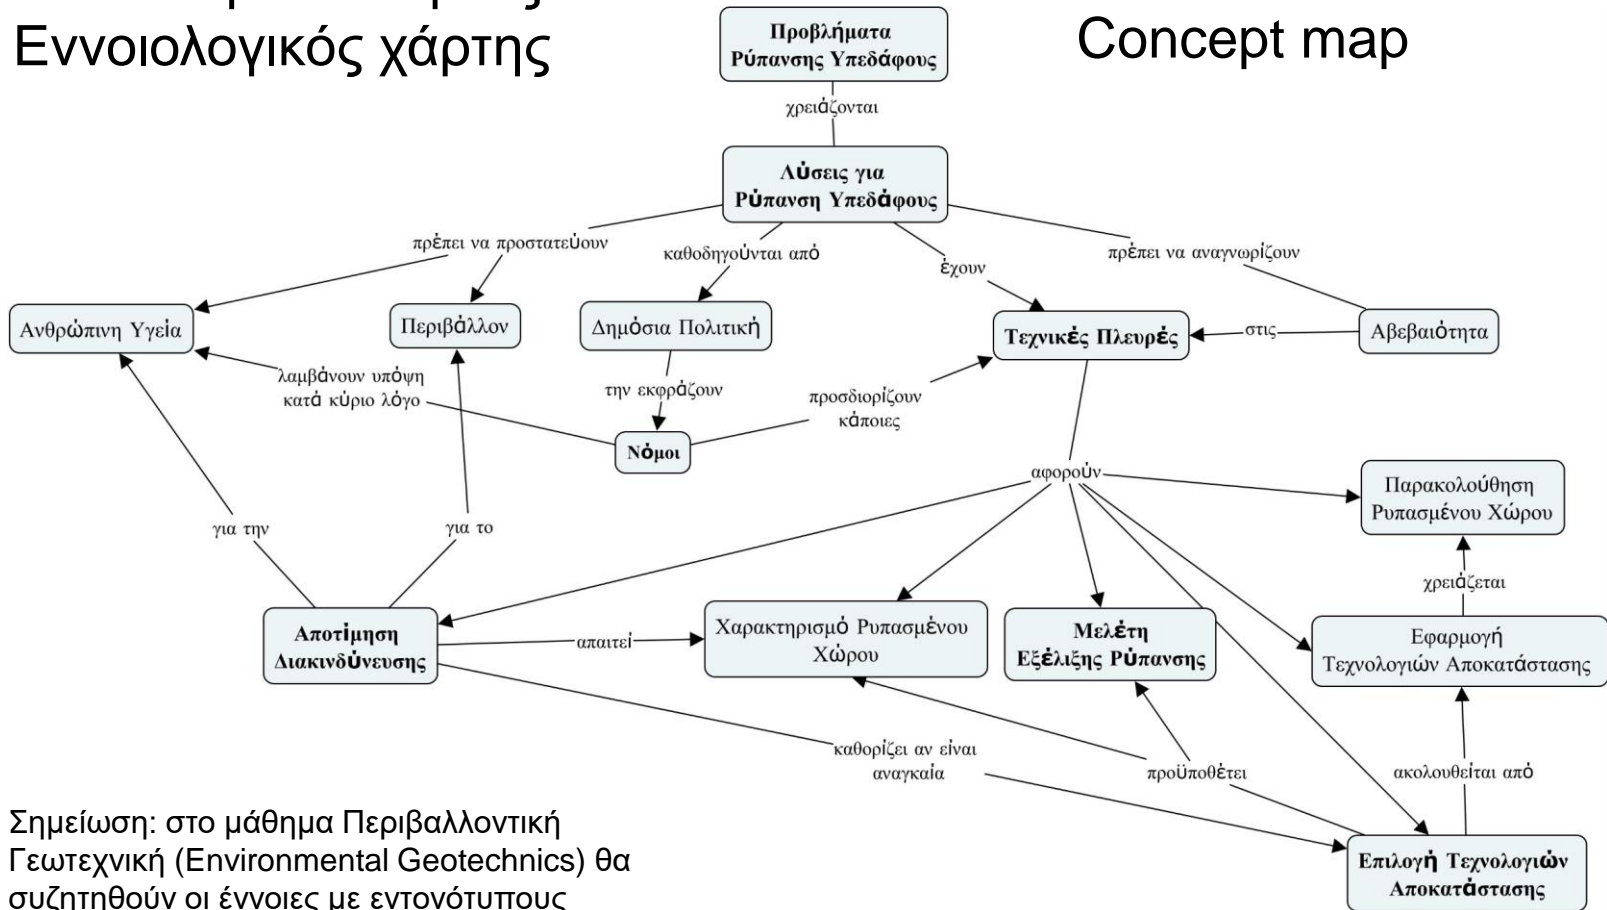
Εννοιολογικός χάρτης

Concept map

Προβλήματα Ρύπανσης Υπεδάφους

χρειάζονται

Λύσεις για Ρύπανση Υπεδάφους

πρέπει να προστατεύουν

καθοδηγούνται από

έχουν

πρέπει να αναγνωρίζουν

Ανθρώπινη Υγεία

Περιβάλλον

Δημόσια Πολιτική

Τεχνικές Πλευρές

στις

Αβεβαιότητα

λαμβάνουν υπόψη κατά κύριο λόγο

την εκφράζουν

προσδιορίζουν κάποιες

Νόμοι

αφορούν

Παρακολούθηση Ρυπασμένου Χώρου

για την

για το

χρειάζεται

Αποτίμηση Διακινδύνευσης

απαιτεί

Χαρακτηρισμό Ρυπασμένου Χώρου

Μελέτη Εξέλιξης Ρύπανσης

Εφαρμογή Τεχνολογιών Αποκατάστασης

καθορίζει αν είναι αναγκαία

προϋποθέτει

ακολουθείται από

Επιλογή Τεχνολογιών Αποκατάστασης

Σημείωση: στο μάθημα Περιβαλλοντική Γεωτεχνική (Environmental Geotechnics) θα συζητηθούν οι έννοιες με εντονότυπους